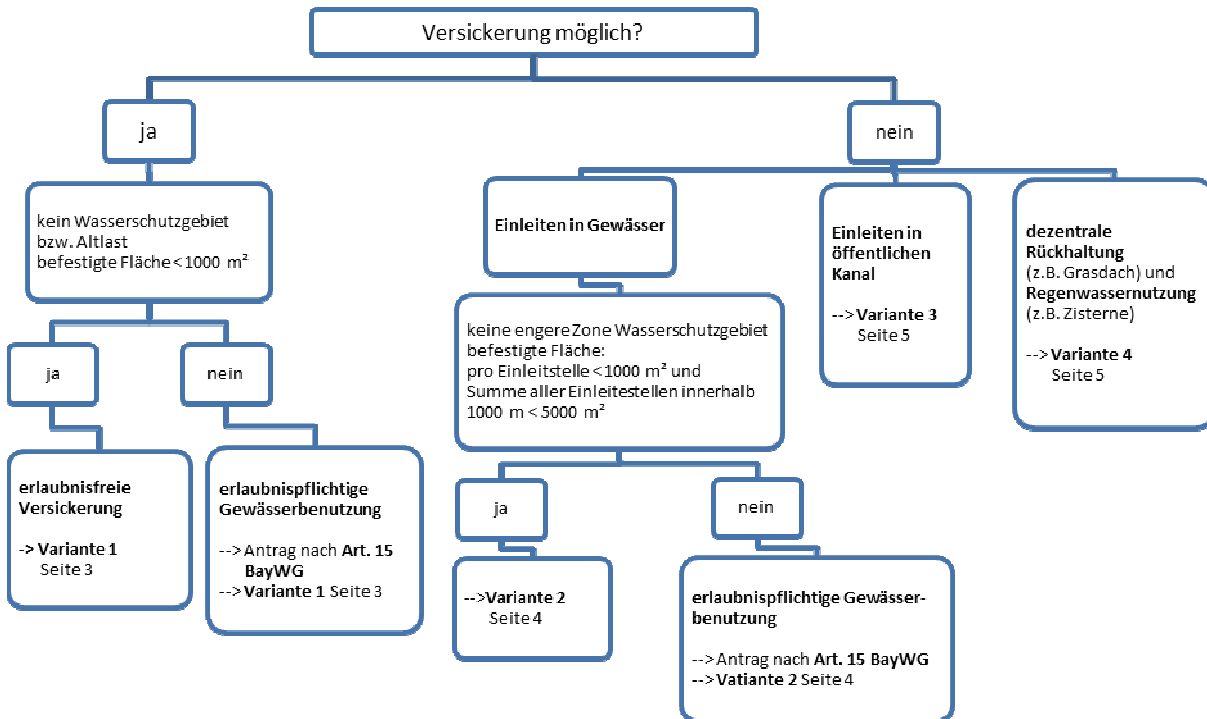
Versickerung möglich?

ja

nein

kein Wasserschutzgebiet bzw. Altlast
befestigte Fläche < 1000 m²

ja

nein

erlaubnisfreie Versickerung

-> Variante 1
Seite 3

erlaubnispflichtige Gewässerbenutzung

--> Antrag nach Art. 15 BayWG
--> Variante 1 Seite 3

Einleiten in Gewässer

keine engere Zone Wasserschutzgebiet
befestigte Fläche:
pro Einleitstelle < 1000 m² und
Summe aller Einleitestellen innerhalb 1000 m < 5000 m²

ja

nein

-->Variante 2
Seite 4

erlaubnispflichtige Gewässerbenutzung

--> Antrag nach Art. 15 BayWG
--> Vatiante 2 Seite 4

Einleiten in öffentlichen Kanal

--> Variante 3
Seite 5

dezentrale Rückhaltung
(z.B. Grasdach) und
Regenwassernutzung
(z.B. Zisterne)

--> Variante 4
Seite 5